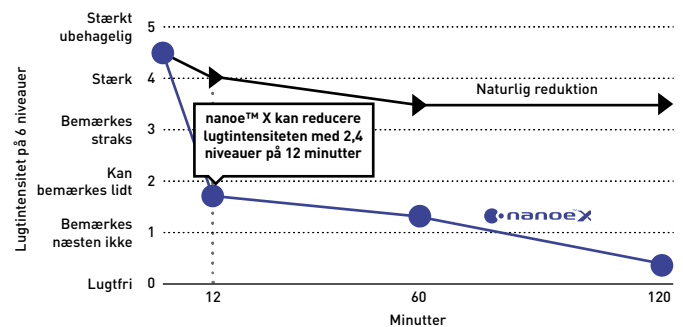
Lugtintensitet på 6 niveauer

Stærkt ubehagelig 5
Stærk 4
Bemærkes straks 3
Kan bemærkes lidt 2
Bemærkes næsten ikke 1
Lugtfri 0

Naturlig reduktion

nanoe™ X kan reducere lugtintensiteten med 2,4 niveauer på 12 minutter

nanoe X

12 60 120
Minutter